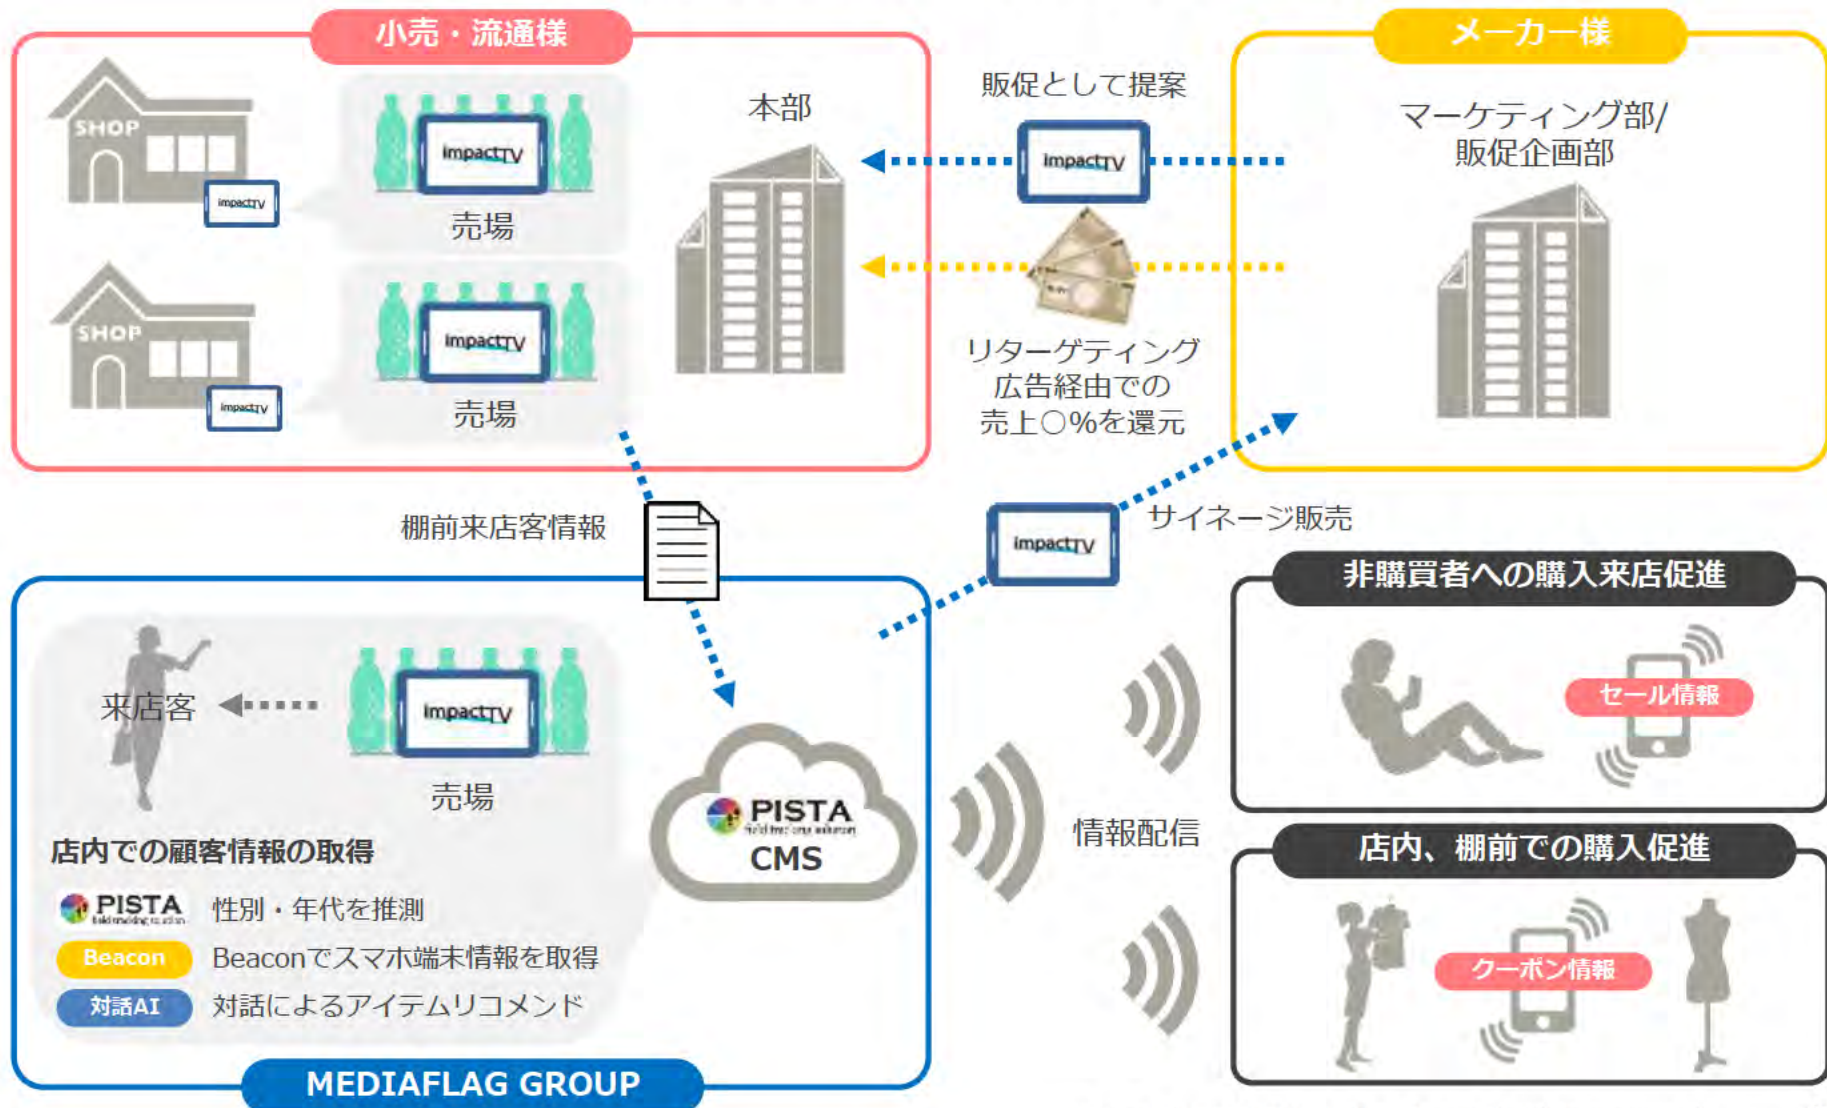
小売・流通様

SHOP

impactTV

impactTV

売場

SHOP

impactTV

impactTV

売場

本部

販促として提案

impactTV

リターゲティング広告経由での売上○%を還元

メーカー様

マーケティング部/販促企画部

棚前来店客情報

impactTV

サイネージ販売

来店客

impactTV

売場

店内での顧客情報の取得

PISTA 性別・年代を推測

Beacon Beaconでスマホ端末情報を取得

対話AI 対話によるアイテムリコメンド

PISTA

CMS

情報配信

非購買者への購入来店促進

セール情報

店内、棚前での購入促進

クーポン情報

MEDIAFLAG GROUP